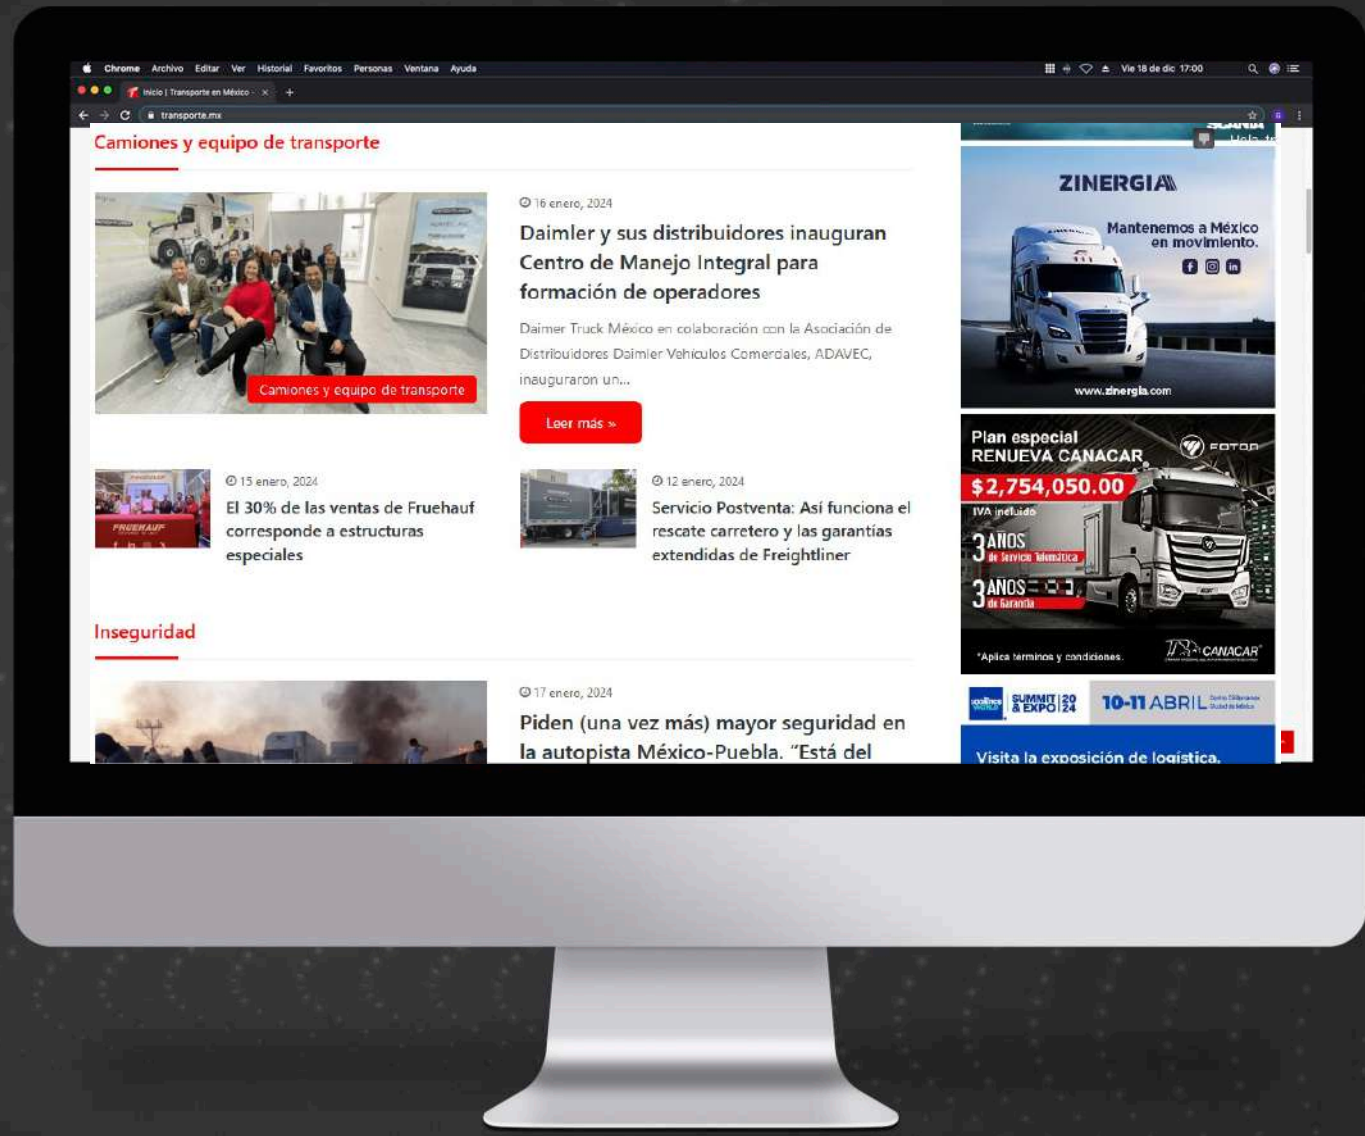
Chrome Archivo Editar Ver Historial Favoritos Personas Ventana Ayuda

Vie 18 de dic 17:00

Inicio | Transporte en México ×

transporte.mx

Camiones y equipo de transporte

Camiones y equipo de transporte

16 enero, 2024

Daimler y sus distribuidores inauguran Centro de Manejo Integral para formación de operadores

Daimer Truck México en colaboración con la Asociación de Distribuidores Daimler Vehículos Comerciales, ADAVEC, inauguraron un...

Leer más »

15 enero, 2024

El 30% de las ventas de Fruehauf corresponde a estructuras especiales

12 enero, 2024

Servicio Postventa: Así funciona el rescate carretero y las garantías extendidas de Freightliner

Inseguridad

17 enero, 2024

Piden (una vez más) mayor seguridad en la autopista México-Puebla. "Está del

ZINERGIA

Mantenemos a México en movimiento.

www.zinergia.com

Plan especial RENUEVA CANACAR

FOTON

$2,754,050.00

IVA incluido

3 AÑOS de Servicio Telemática

3 AÑOS de Garantía

*Aplica términos y condiciones.

CANACAR

SUMMIT 20 & EXPO 24

10-11 ABRIL

Visita la exposición de logística.